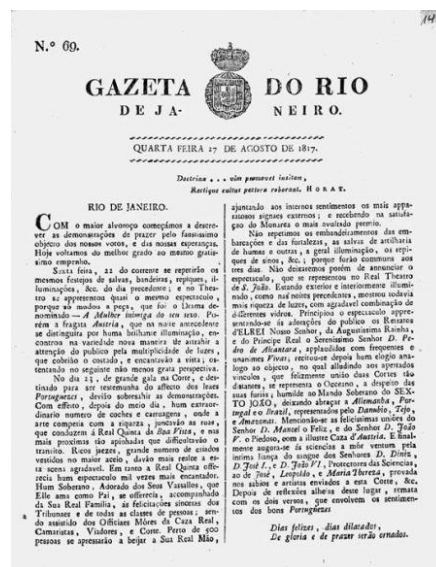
N.° 69.

GAZETA DO RIO DE JANEIRO.

QUARTA FEIRA 27 DE AGOSTO DE 1817.

Doctrina . . . vim promovet insitam,
Rectique cultus pectora roborant. HORAT.

RIO DE JANEIRO.

COM o maior alvoroço começámos a descrever as demonstrações de prazer pelo faustissimo objecto dos nossos votos, e das nossas esperanças. Hoje voltamos do melhor grado ao mesmo gratissimo emprego.

Sexta feira, 22 do corrente se repetirão os mesmos festejos de salvas, bandeiras, repiques, illuminações, &c. do dia precedente; e no Theatro se apresentou quasi o mesmo espectaculo, porque só mudou a peça, que foi o Drama denominado — A Mulher inimiga do seu sexo. Porém a fragata Austria, que na noite antecedente se distinguira por huma brilhante illuminação, encontrou na variedade nova maneira de attrahir a attenção do publico pela multiplicidade de luzes, que cobrirão o costado, e encantavão a vista, ostentando no seguinte não menos grata perspectiva.

No dia 23, e grande gala na Corte, e destinado para ser testemunha do affecto dos leaes Portuguezes, devêrão sobresahir as demonstrações. Com effeito, depois do meio dia, hum extraordinario numero de coches e carruagens, onde a arte compete com a riqueza, juntavão-se aos, que conduzem á Real Quinta da Boa Vista, e nas mais proximas tão apinhadas que difficultavão o transito. Ricos jaezes, grande numero de criados vestidos no maior aceio, davão mais realce a esta scena agradavel. Em tanto a Real Quinta offerecia hum espectaculo mil vezes mais encantador. Hum Soberano, Adorado dos Seus Vassallos, que Elle ama como Pai, se offerecia, acompanhado da Sua Real Familia, ás felicitações sinceras dos Fidalgos, e de todas as classes de pessoas; sendo assistido dos Officiaes Móres da Caza Real, Camaristas, Veadores, e Corte. Perto de 300 pessoas se apressarão a beijar a Sua Real Mão, ajuntando aos internos sentimentos os mais appetitosos signaes externos; e recebendo na satisfação do Monarca o mais avaliado premio.

Não repetimos os embandeiramentos das embarcações e das fortalezas, as salvas de artilharia de humas e outras, a geral illuminação, os repiques de sinos, &c., porque forão communs aos tres dias. Não deixaremos porém de annunciar o espectaculo, que se representou no Real Theatro de S. João. Estando exterior e interiormente illuminado, como nas noites precedentes, mostrou toda a mais riqueza de luzes, com agradavel combinação de differentes vidros. Principiou o espectaculo apparecendo-se ás adorações do publico os Retratos d'ELREI Nosso Senhor, da Augustissima Rainha, e do Principe Real o Serenissimo Senhor D. Pedro de Alcantara, applaudidos com frequentes e unanimes Vivas; recitou-se depois hum elogio analogo ao objecto, no qual alludindo aos apertados vinculos, que felizmente unirão duas Cortes tão distantes, se representa o Occeano, a despeito das suas furias, humilde ao Mando Soberano do SEXTO JOÃO, deixando abraçar a Allemanha, Portugal e o Brazil, representados pelo Danubio, Tejo, e Amazonas. Mencionão-se as felicissimas uniões do Senhor D. Manoel o Feliz, e do Senhor D. João V. o Piedoso, com a illustre Caza d'Austria. Finalmente augura-se as sciencias a mór ventura pela intima ligação do sangue dos Senhores D. Diniz, D. José I., e D. João VI., Protectores das Sciencias, ao de José, Leopoldo, e Maria Theresa, preza dos sabios e artistas enviados a esta Corte, &c. Depois de reflexões alheias deste lugar, remata com os dois versos, que envolvem os sentimentos dos bons Portuguezes

Dias felizes, dias dilatados,
De gloria e de prazer serão ornados.